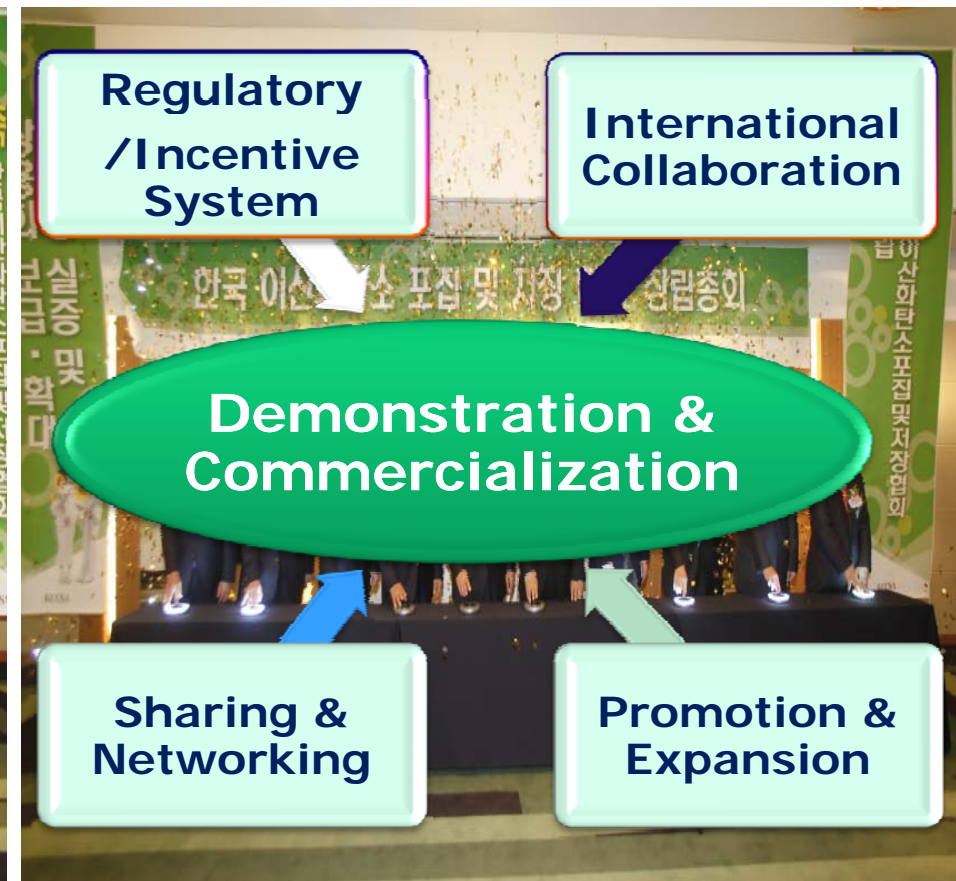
Regulatory /Incentive System

International Collaboration

한국 이산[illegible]소 포집 및 저장 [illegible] 창립총회

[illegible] 보급 · 실증 및 확대

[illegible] 이산화탄소포집및저장협회

Demonstration & Commercialization

Sharing & Networking

Promotion & Expansion